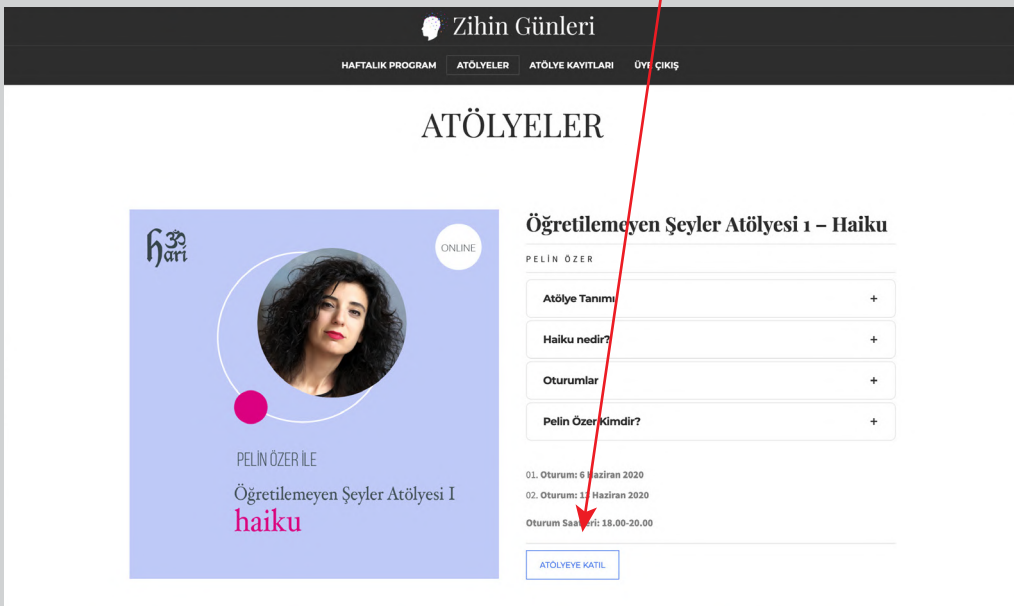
Zihin Günleri

HAFTALIK PROGRAM ATÖLYELER ATÖLYE KAYITLARI ÜYE ÇIKIŞ

ATÖLYELER

hari

ONLINE

PELİN ÖZER İLE

Öğretilemeyen Şeyler Atölyesi I

haiku

Öğretilemeyen Şeyler Atölyesi 1 – Haiku

PELİN ÖZER

Atölye Tanımı +

Haiku nedir? +

Oturumlar +

Pelin Özer Kimdir? +

01. Oturum: 6 Haziran 2020

02. Oturum: 13 Haziran 2020

Oturum Saatleri: 18.00-20.00

ATÖLYEYE KATIL